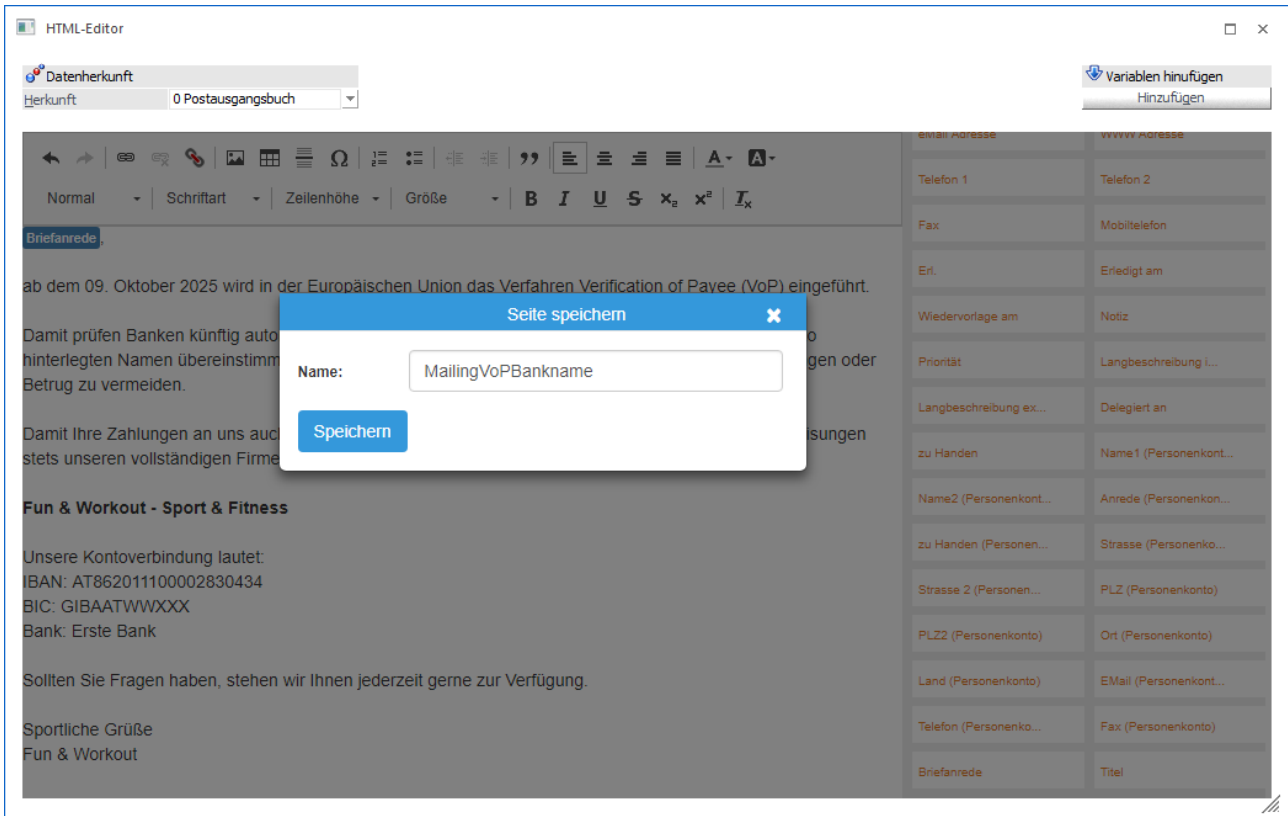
HTML-Editor

Datenherkunft
Herkunft | 0 Postausgangsbuch

Variablen hinufügen
Hinzufügen

Normal | Schriftart | Zeilenhöhe | Größe

Briefanrede,

ab dem 09. Oktober 2025 wird in der Europäischen Union das Verfahren Verification of Payee (VoP) eingeführt.

Damit prüfen Banken künftig auto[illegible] o hinterlegten Namen übereinstimm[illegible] gen oder Betrug zu vermeiden.

Damit Ihre Zahlungen an uns auc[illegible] isungen stets unseren vollständigen Firme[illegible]

Fun & Workout - Sport & Fitness

Unsere Kontoverbindung lautet:
IBAN: AT862011100002830434
BIC: GIBAATWWXXX
Bank: Erste Bank

Sollten Sie Fragen haben, stehen wir Ihnen jederzeit gerne zur Verfügung.

Sportliche Grüße
Fun & Workout

Seite speichern
Name: MailingVoPBankname
Speichern

eMail Adresse | WWW Adresse
Telefon 1 | Telefon 2
Fax | Mobiltelefon
Erl. | Erledigt am
Wiedervorlage am | Notiz
Priorität | Langbeschreibung i...
Langbeschreibung ex... | Delegiert an
zu Handen | Name1 (Personenkont...
Name2 (Personenkont... | Anrede (Personenkon...
zu Handen (Personen... | Strasse (Personenko...
Strasse 2 (Personen... | PLZ (Personenkonto)
PLZ2 (Personenkonto) | Ort (Personenkonto)
Land (Personenkonto) | EMail (Personenkont...
Telefon (Personenko... | Fax (Personenkonto)
Briefanrede | Titel